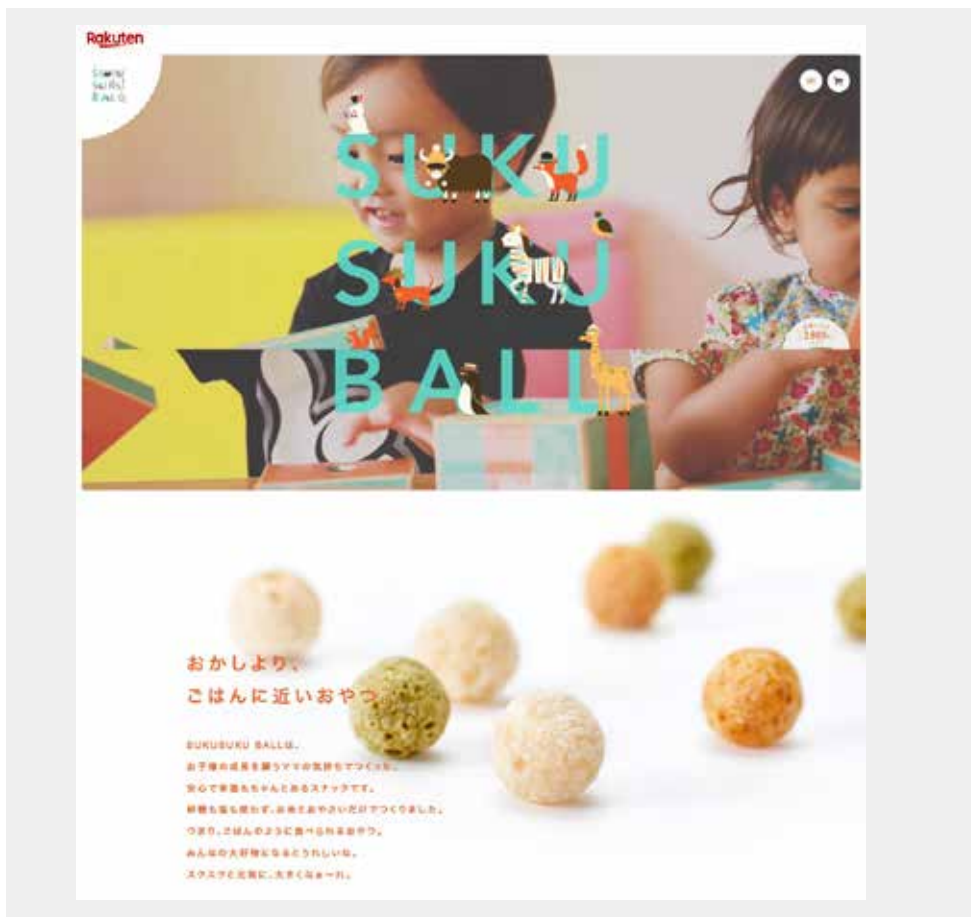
Rakuten

SUKU SUKU BALL

SUKU
SUKU
BALL

おかしより、
ごはんに近いおやつ

SUKUSUKU BALLは、
お子様の成長を願うママの気持ちでつくった、
安心で栄養もちゃんととれるスナックです。
砂糖も塩も使わず、お米とおやさいだけでつくりました。
つまり、ごはんのように食べられるおやつ。
みんなの大好物になるとうれしいな。
スクスクと元気に、大きくなぁーれ。